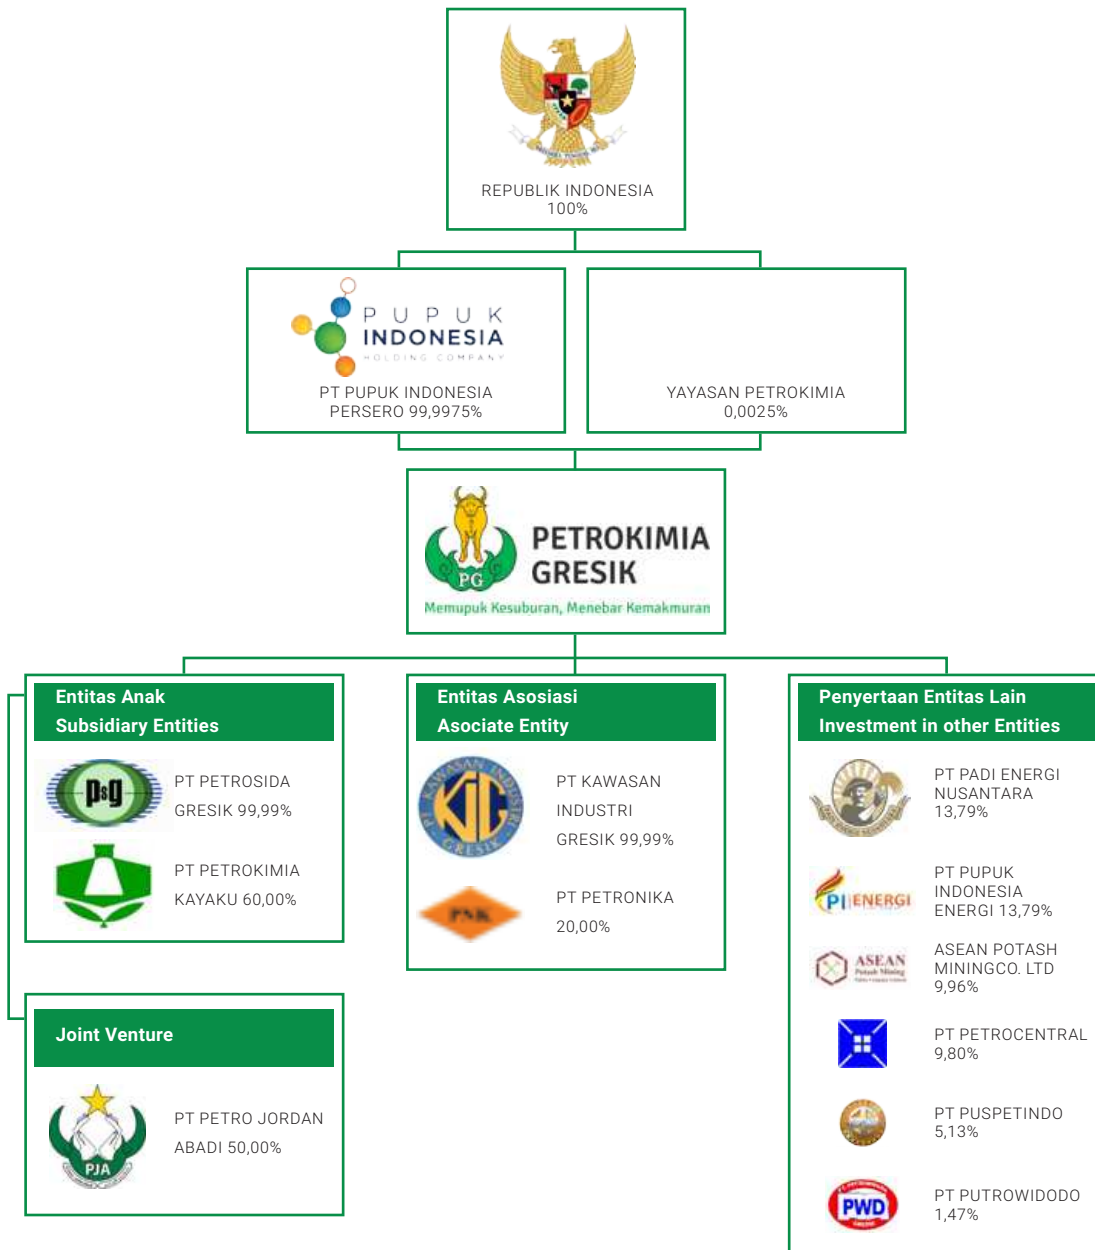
REPUBLIK INDONESIA
100%

PUPUK INDONESIA
HOLDING COMPANY

PT PUPUK INDONESIA
PERSERO 99,9975%

YAYASAN PETROKIMIA
0,0025%

PETROKIMIA GRESIK
PG
Memupuk Kesuburan, Menebar Kemakmuran

Entitas Anak
Subsidiary Entities

PsG
PT PETROSIDA GRESIK 99,99%

PT PETROKIMIA KAYAKU 60,00%

Entitas Asosiasi
Asociate Entity

KIG
PT KAWASAN INDUSTRI GRESIK 99,99%

PNK
PT PETRONIKA 20,00%

Penyertaan Entitas Lain
Investment in other Entities

PT PADI ENERGI NUSANTARA 13,79%

PI ENERGI
PT PUPUK INDONESIA ENERGI 13,79%

ASEAN
ASEAN POTASH MININGCO. LTD 9,96%

PT PETROCENTRAL 9,80%

PT PUSPETINDO 5,13%

PWD
PT PUTROWIDODO 1,47%

Joint Venture

PJA
PT PETRO JORDAN ABADI 50,00%